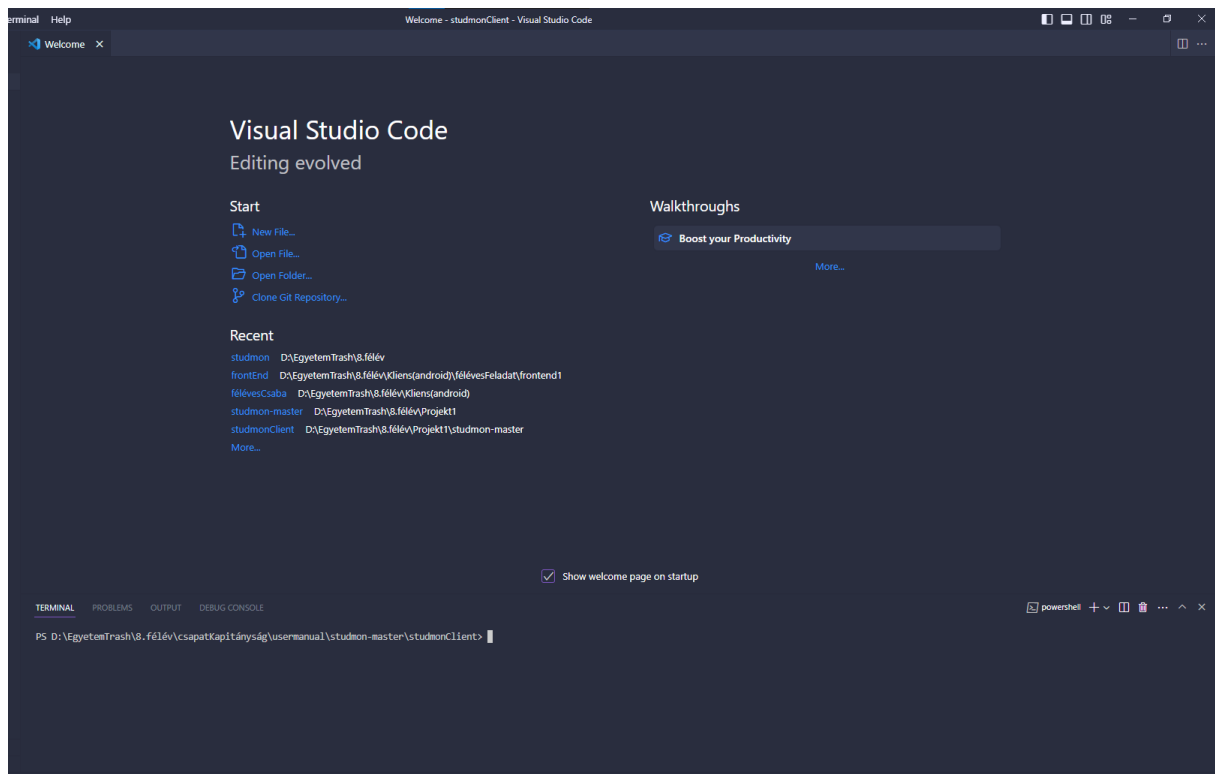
erminal Help

Welcome - studmonClient - Visual Studio Code

Welcome ×

Visual Studio Code

Editing evolved

Start

New File...

Open File...

Open Folder...

Clone Git Repository...

Recent

studmon D:\EgyetemTrash\8.félév

frontEnd D:\EgyetemTrash\8.félév\Kliens(android)\félévesFeladat\frontend1

félévesCsaba D:\EgyetemTrash\8.félév\Kliens(android)

studmon-master D:\EgyetemTrash\8.félév\Projekt1

studmonClient D:\EgyetemTrash\8.félév\Projekt1\studmon-master

More...

Walkthroughs

Boost your Productivity

More...

Show welcome page on startup

TERMINAL PROBLEMS OUTPUT DEBUG CONSOLE

powershell

PS D:\EgyetemTrash\8.félév\csapatKapitányság\usermanual\studmon-master\studmonClient>